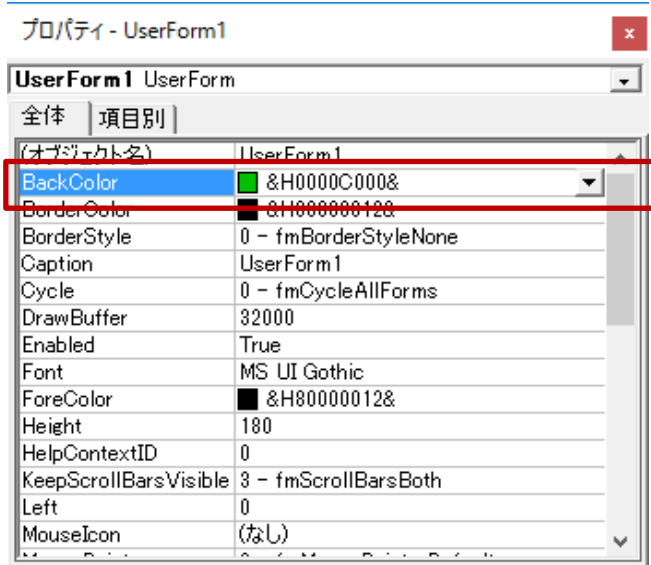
プロパティ - UserForm1

UserForm1 UserForm

全体 | 項目別

| | |
|---|---|
| (オブジェクト名) | UserForm1 |
| BackColor | &H0000C000& |
| BorderColor | &H80000012& |
| BorderStyle | 0 - fmBorderStyleNone |
| Caption | UserForm1 |
| Cycle | 0 - fmCycleAllForms |
| DrawBuffer | 32000 |
| Enabled | True |
| Font | MS UI Gothic |
| ForeColor | &H80000012& |
| Height | 180 |
| HelpContextID | 0 |
| KeepScrollBarsVisible | 3 - fmScrollBarsBoth |
| Left | 0 |
| MouseIcon | (なし) |
| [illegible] | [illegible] |